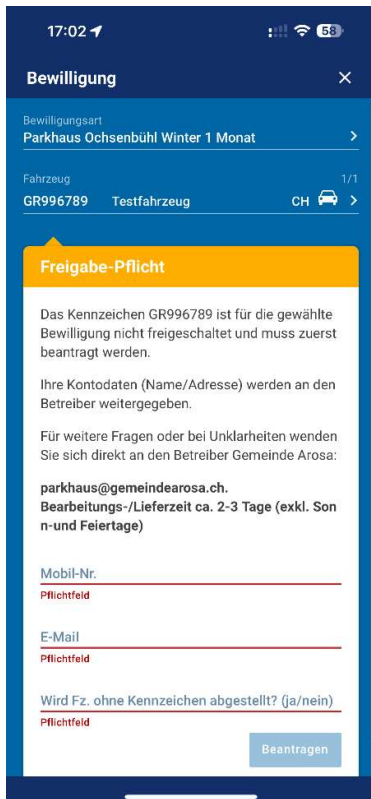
17:02 58

Bewilligung ×

Bewilligungsart
Parkhaus Ochsenbühl Winter 1 Monat >

Fahrzeug 1/1
GR996789 Testfahrzeug CH >

Freigabe-Pflicht

Das Kennzeichen GR996789 ist für die gewählte Bewilligung nicht freigeschaltet und muss zuerst beantragt werden.

Ihre Kontodaten (Name/Adresse) werden an den Betreiber weitergegeben.

Für weitere Fragen oder bei Unklarheiten wenden Sie sich direkt an den Betreiber Gemeinde Arosa:

parkhaus@gemeindearosa.ch.
Bearbeitungs-/Lieferzeit ca. 2-3 Tage (exkl. Son n-und Feiertage)

Mobil-Nr.
Pflichtfeld

E-Mail
Pflichtfeld

Wird Fz. ohne Kennzeichen abgestellt? (ja/nein)
Pflichtfeld

Beantragen